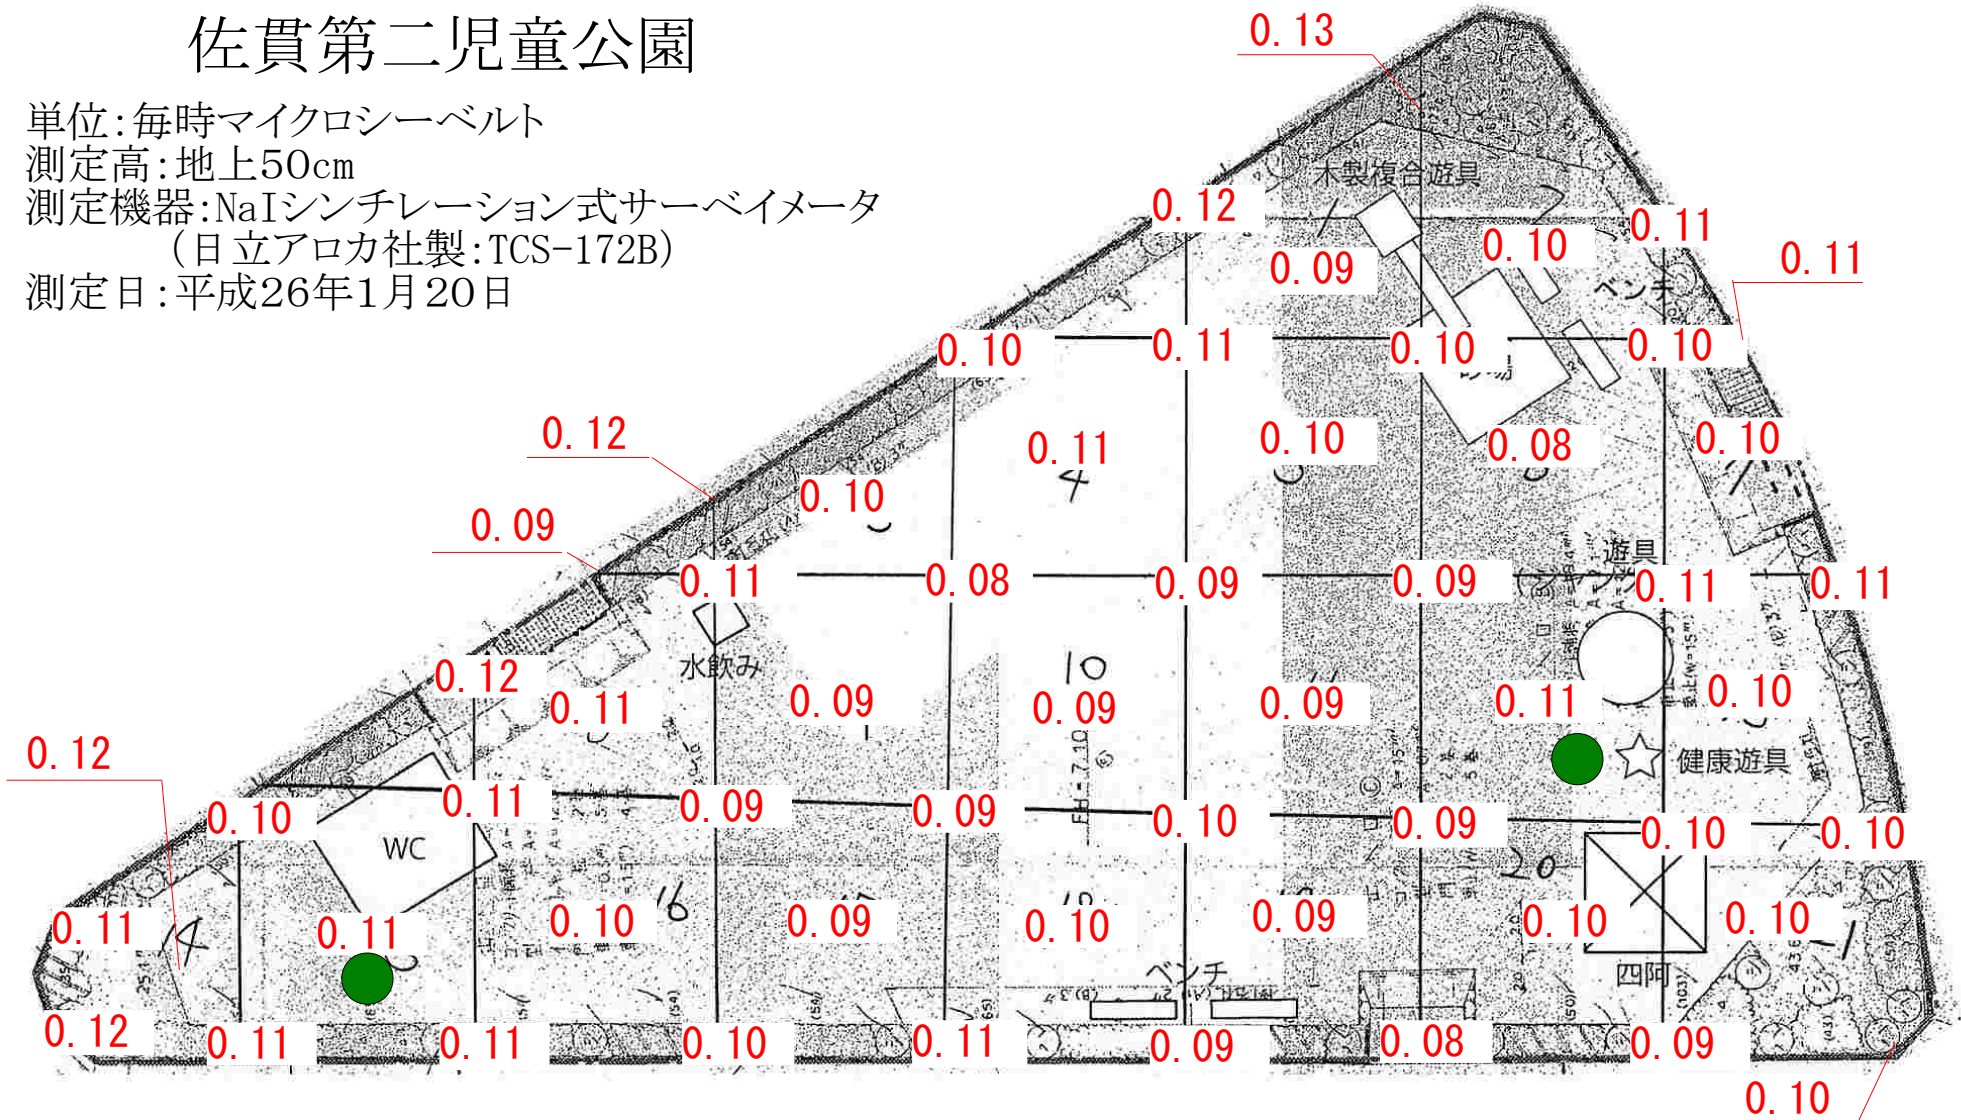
佐賀第二児童公園

単位:毎時マイクロシーベルト
測定高:地上50cm
測定機器:NaIシンチレーション式サーベイメータ
(日立アロカ社製:TCS-172B)
測定日:平成26年1月20日

0. 13
木製複合遊具
0. 12
0. 11
0. 10
0. 09
0. 11
ベンチ
0. 10
0. 11
0. 10
0. 10
0. 12
0. 11
0. 10
0. 08
0. 10
0. 10
0. 09
0. 11
0. 08
0. 09
0. 09
遊具
0. 11
0. 11
水飲み
0. 12
0. 11
0. 09
0. 09
0. 09
0. 11
0. 10
0. 12
健康遊具
0. 10
0. 11
0. 09
0. 09
0. 10
0. 09
0. 10
0. 10
WC
0. 11
0. 11
0. 10
0. 09
0. 10
0. 09
0. 10
0. 10
ベンチ
四阿
0. 12
0. 11
0. 11
0. 10
0. 11
0. 09
0. 08
0. 09
0. 10